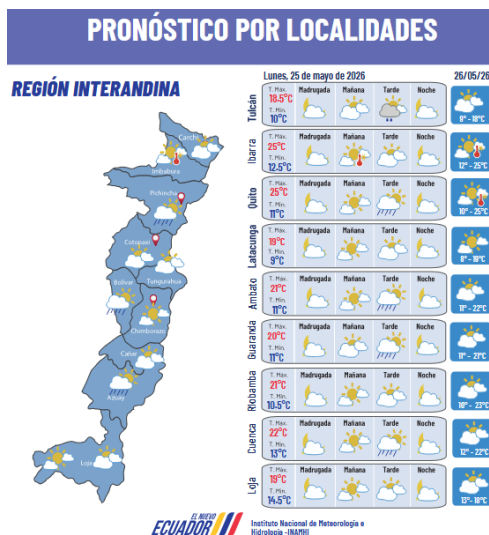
PRONÓSTICO POR LOCALIDADES

REGIÓN INTERANDINA

Carchi
Imbabura
Pichincha
Cotopaxi
Tungurahua
Bolívar
Chimborazo
Cañar
Azuay
Loja

Lunes, 25 de mayo de 2026

26/05/26

| | | Madrugada | Mañana | Tarde | Noche | |
|---|---|---|---|---|---|---|
| Tulcán | T. Máx. 18.5°C T. Mín. 10°C | | | | | 9° - 18°C |
| Ibarra | T. Máx. 25°C T. Mín. 12.5°C | | | | | 12° - 25°C |
| Quito | T. Máx. 25°C T. Mín. 11°C | | | | | 10° - 25°C |
| Latacunga | T. Máx. 19°C T. Mín. 9°C | | | | | 8° - 18°C |
| Ambato | T. Máx. 21°C T. Mín. 11°C | | | | | 11° - 22°C |
| Guaranda | T. Máx. 20°C T. Mín. 11°C | | | | | 11° - 21°C |
| Riobamba | T. Máx. 21°C T. Mín. 10.5°C | | | | | 10° - 23°C |
| Cuenca | T. Máx. 22°C T. Mín. 13°C | | | | | 12° - 22°C |
| Loja | T. Máx. 19°C T. Mín. 14.5°C | | | | | 13° - 18°C |

EL NUEVO ECUADOR

Instituto Nacional de Meteorología e Hidrología - INAMHI